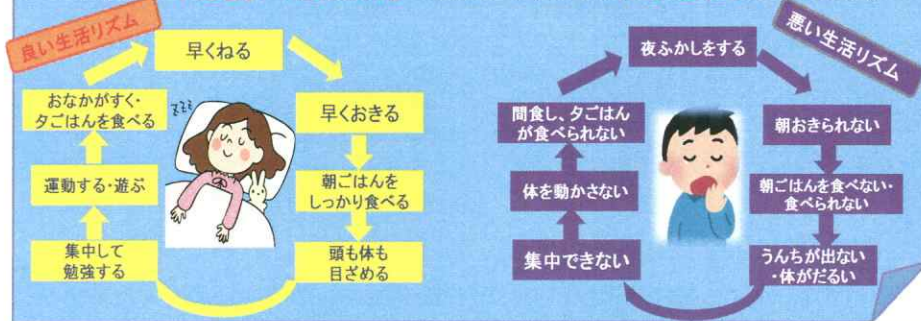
良い生活リズム

早くねる

早くおきる

朝ごはんをしっかり食べる

頭も体も目ざめる

集中して勉強する

運動する・遊ぶ

おなかがすく・夕ごはんを食べる

zzz

悪い生活リズム

夜ふかしをする

朝おきられない

朝ごはんを食べない・食べられない

うんちが出ない・体がだるい

集中できない

体を動かさない

間食し、夕ごはんが食べられない